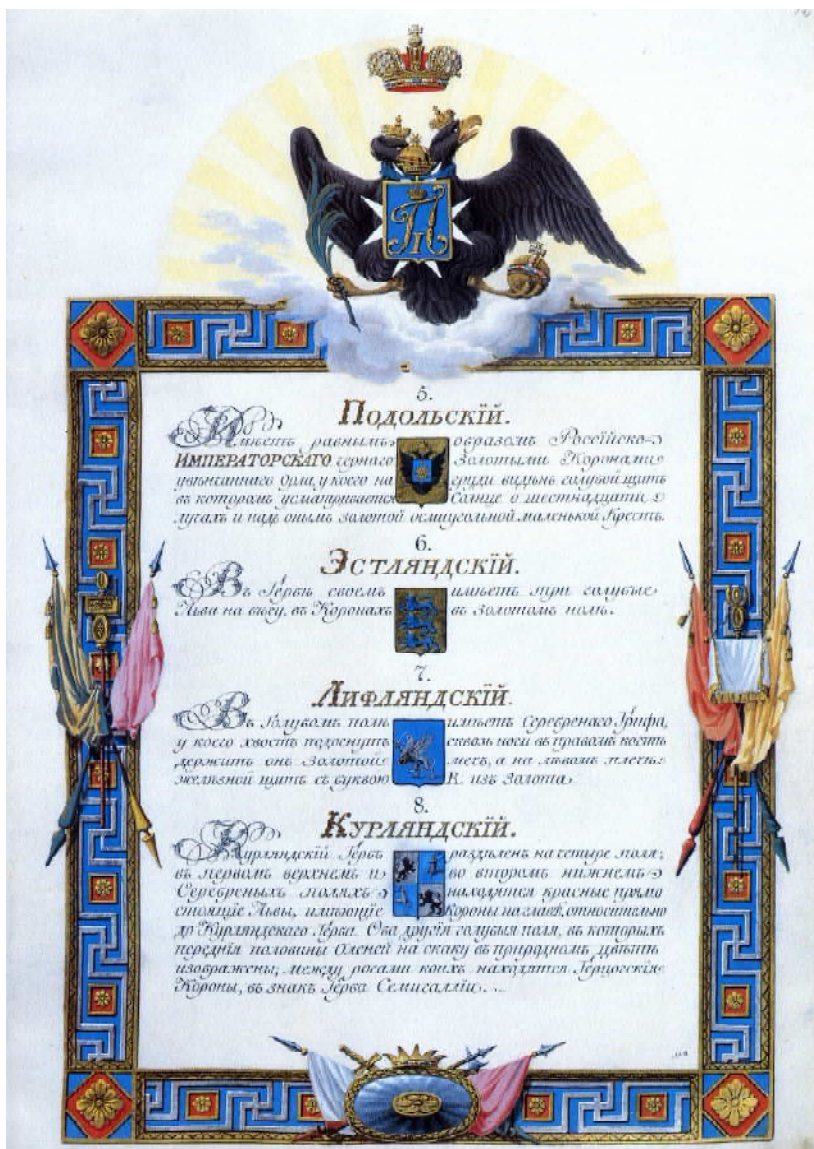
5.
Подольскій.
Имѣетъ равнымъ образомъ Россійскаго ИМПЕРАТОРСКАГО черного Золотыми Коронами увѣнчаннаго Орла, у коего на груди видѣнъ голубой щитъ въ которомъ усматривается Солнце о шестнадцати лучахъ и надъ онымъ золотой осмиконечной маленькой Крестъ.

6.
Эстляндскій.
Въ Гербѣ своемъ имѣетъ три голубые Льва на ходу, въ Коронахъ въ Золотомъ полѣ.

7.
Лифляндскій.
Въ голубомъ полѣ имѣетъ Серебренаго Грифа, у коего хвостъ подоткнутъ своимъ ногъ въ правой кости держитъ онъ Золотой мечъ, а на лѣвомъ плечѣ желѣзной щитъ съ буквою R. изъ Золота.

8.
Курляндскій.
Курляндскій Гербъ раздѣленъ на четыре поля; въ первомъ верхнемъ и во второмъ нижнемъ Серебреныхъ поляхъ находятся красные прямо стоящіе Львы, имѣющіе Короны на главѣ, относительно до Курляндскаго Герба. Оба другія голубыя поля, въ которыхъ переднія половины Оленей на скаку въ природномъ цвѣтѣ изображены; между рогами коихъ находятся Герцогскія Короны, въ знакъ Герба Семигаліи. ...